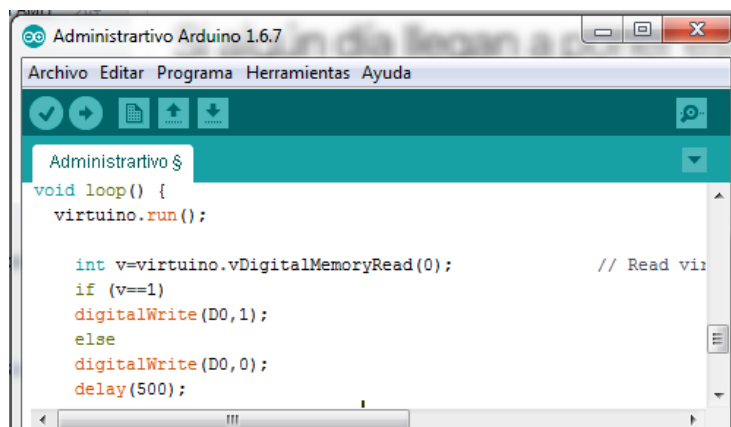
Administrartivo Arduino 1.6.7

Archivo Editar Programa Herramientas Ayuda

Administrartivo §

void loop() {
  virtuino.run();

    int v=virtuino.vDigitalMemoryRead(0);            // Read vir
    if (v==1)
    digitalWrite(D0,1);
    else
    digitalWrite(D0,0);
    delay(500);